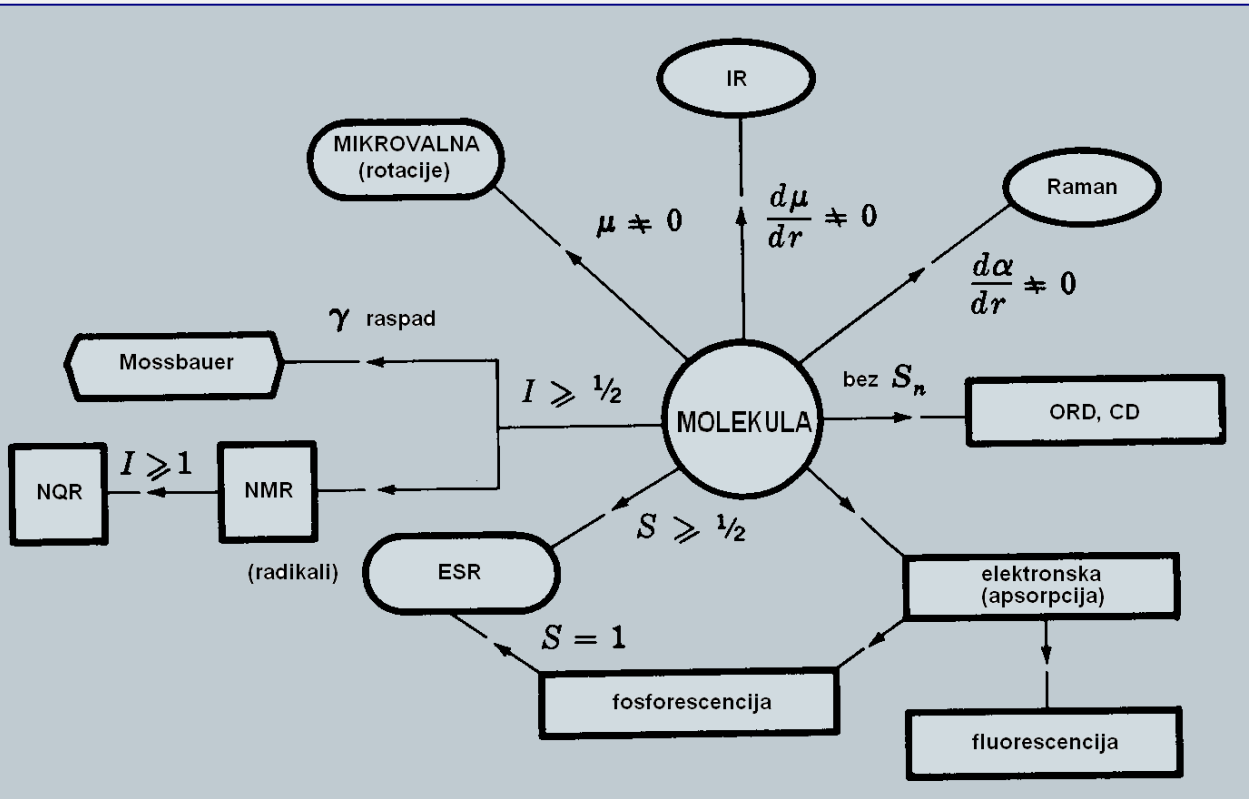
IR

MIKROVALNA (rotacije)

Raman

$\mu \neq 0$

$\frac{d\mu}{dr} \neq 0$

$\frac{d\alpha}{dr} \neq 0$

$\gamma$ raspad

Mossbauer

$I \geqslant 1/2$

MOLEKULA

bez $S_n$

ORD, CD

NQR

$I \geqslant 1$

NMR

$S \geqslant 1/2$

(radikali)

ESR

elektronska (apsorpcija)

$S = 1$

fosforescencija

fluorescencija